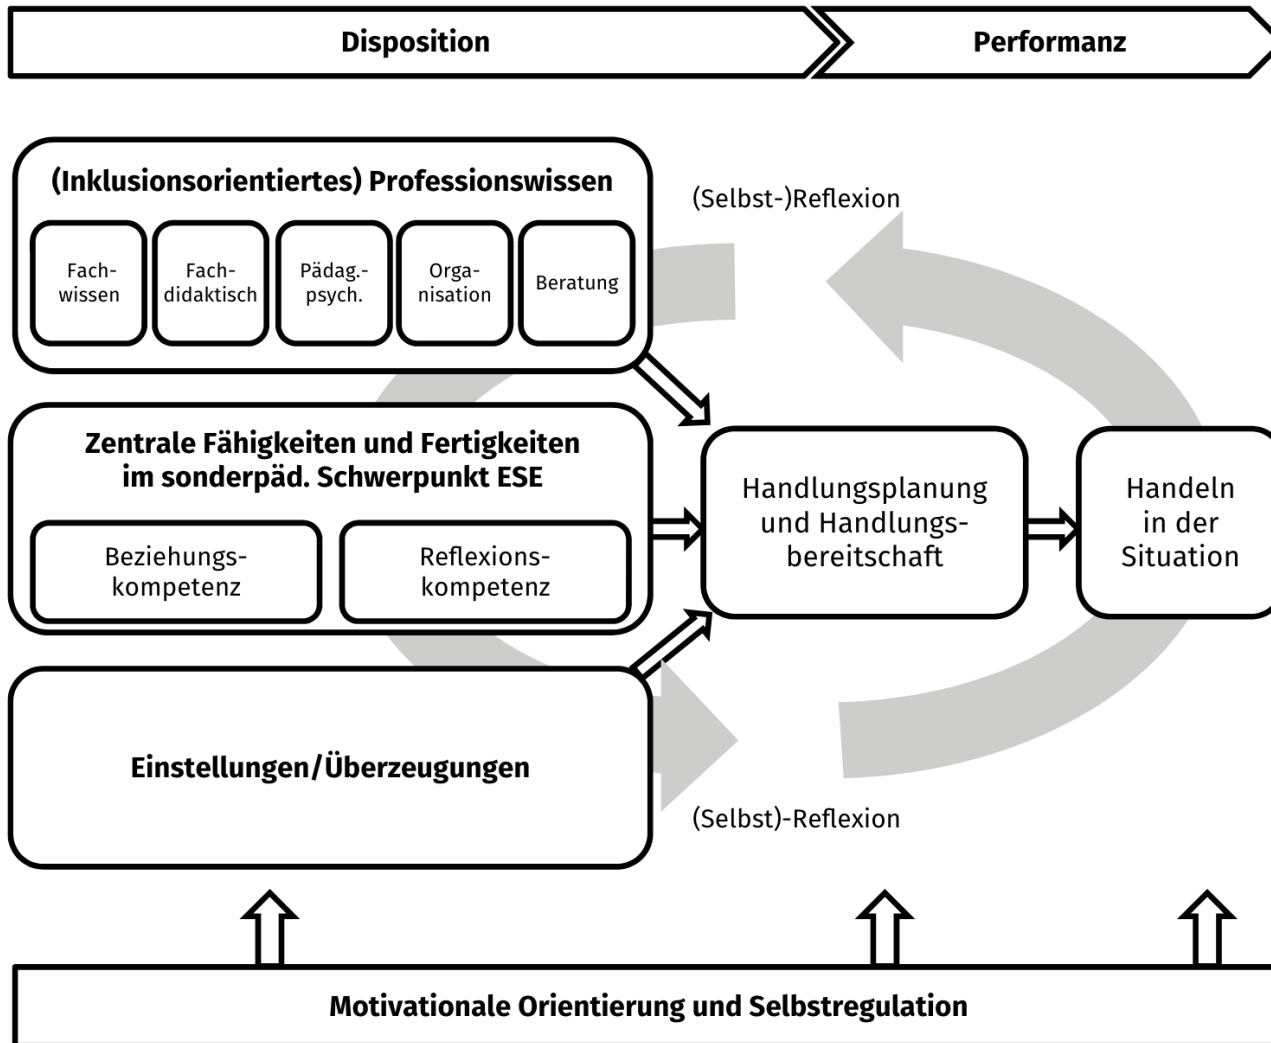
Disposition

Performanz

(Inklusionsorientiertes) Professionswissen

Fachwissen

Fachdidaktisch

Pädag.-psych.

Organisation

Beratung

(Selbst-)Reflexion

Zentrale Fähigkeiten und Fertigkeiten im sonderpäd. Schwerpunkt ESE

Beziehungskompetenz

Reflexionskompetenz

Handlungsplanung und Handlungsbereitschaft

Handeln in der Situation

Einstellungen/Überzeugungen

(Selbst)-Reflexion

Motivationale Orientierung und Selbstregulation